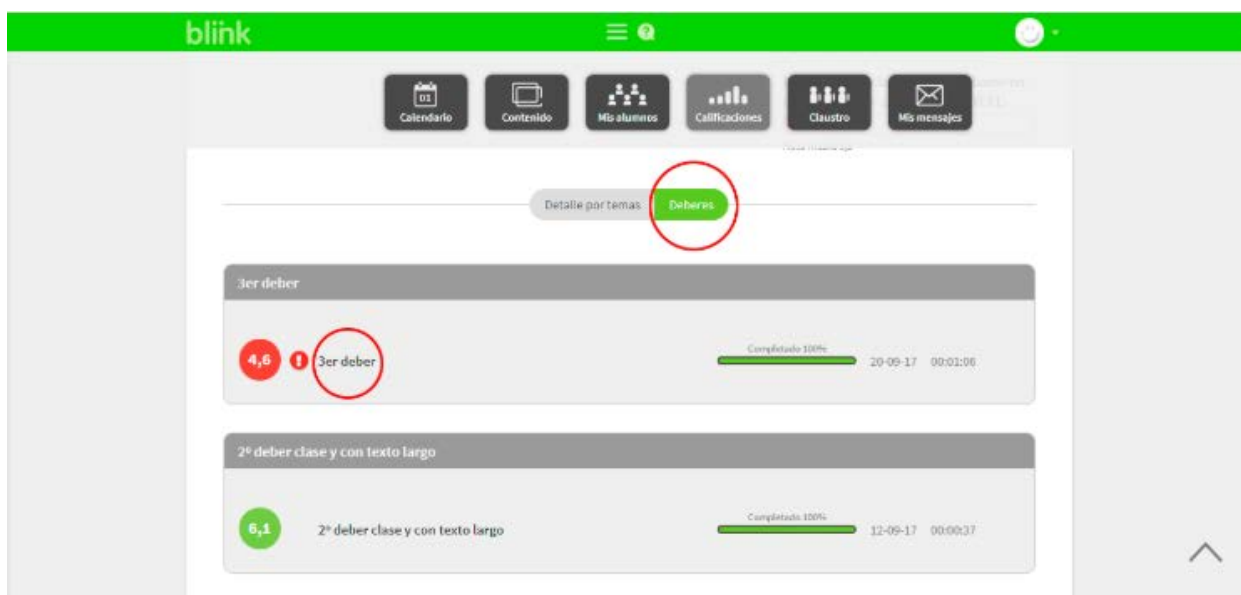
bliink

01
Calendario

Contenido

Mis alumnos

Calificaciones

Claustro

Mis mensajes

Detalle por temas

Deberes

3er deber

4,6

3er deber

Completado 100%

20-09-17 00:01:06

2º deber clase y con texto largo

6,1

2º deber clase y con texto largo

Completado 100%

12-09-17 00:00:37